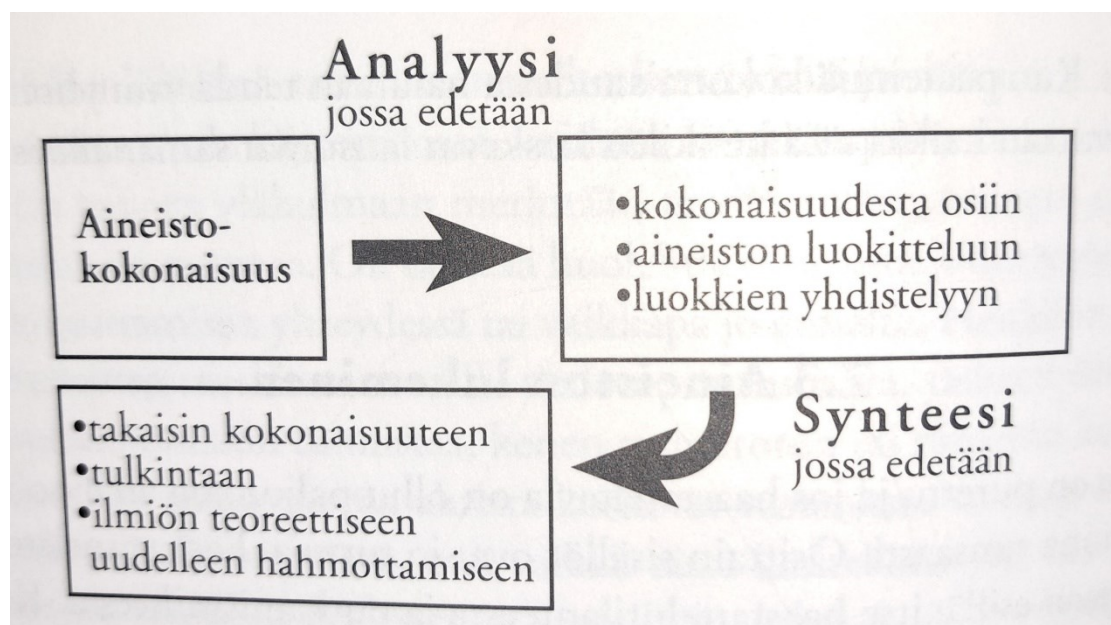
Analyysi
jossa edetään

Aineistokokonaisuus

•kokonaisuudesta osiin
•aineiston luokitteluun
•luokkien yhdistelyyn

Synteesi
jossa edetään

•takaisin kokonaisuuteen
•tulkintaan
•ilmiön teoreettiseen uudelleen hahmottamiseen